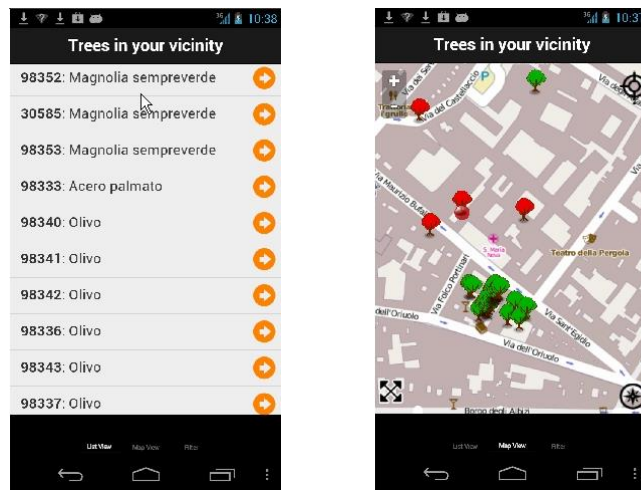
10:38

Trees in your vicinity

98352: Magnolia sempreverde

30585: Magnolia sempreverde

98353: Magnolia sempreverde

98333: Acero palmato

98340: Olivo

98341: Olivo

98342: Olivo

98336: Olivo

98343: Olivo

98337: Olivo

List View Map View Filter

10:3

Trees in your vicinity

Via del Castellaccio

Via Maurizio Bufalini

Teatro della Pergola

S. Maria Nuova

Via Folco Portinari

dell'Oriuolo

Via dell'Oriuolo

Via Sant'Egidio

Borgo degli Albizi

List View Map View Filter